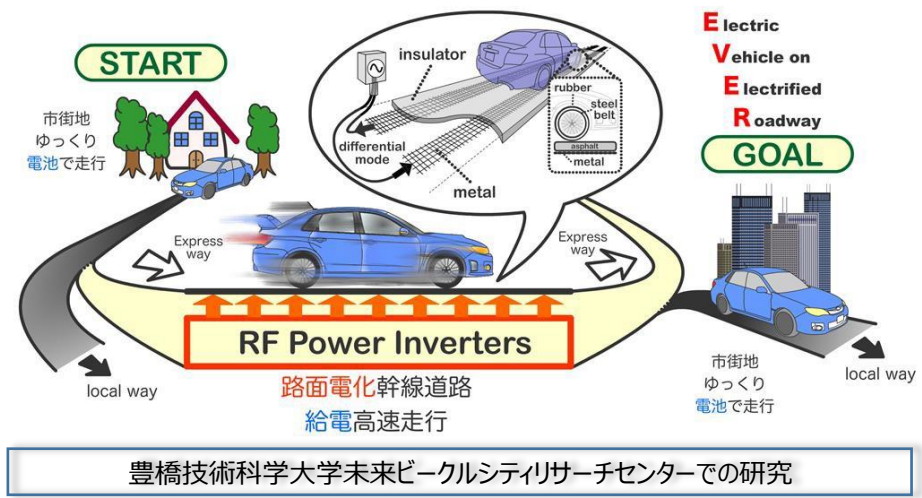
START

市街地
ゆっくり
電池で走行

insulator

differential mode

metal

rubber
steel belt
asphalt
metal

Electric
Vehicle on
Electrified
Roadway

GOAL

Express way

Express way

RF Power Inverters

路面電化幹線道路
給電高速走行

local way

市街地
ゆっくり
電池で走行

local way

豊橋技術科学大学未来ビークルシティリサーチセンターでの研究